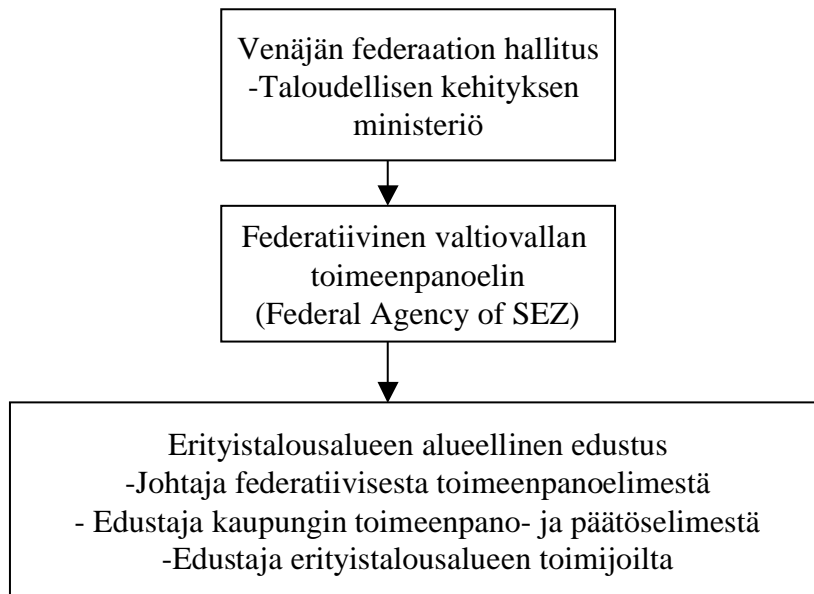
Venäjän federaation hallitus
-Taloudellisen kehityksen ministeriö

Federatiivinen valtiovallan toimeenpanoelin
(Federal Agency of SEZ)

Erityistalousalueen alueellinen edustus
-Johtaja federatiivisesta toimeenpanoelimestä
- Edustaja kaupungin toimeenpano- ja päätöselimestä
-Edustaja erityistalousalueen toimijoilta